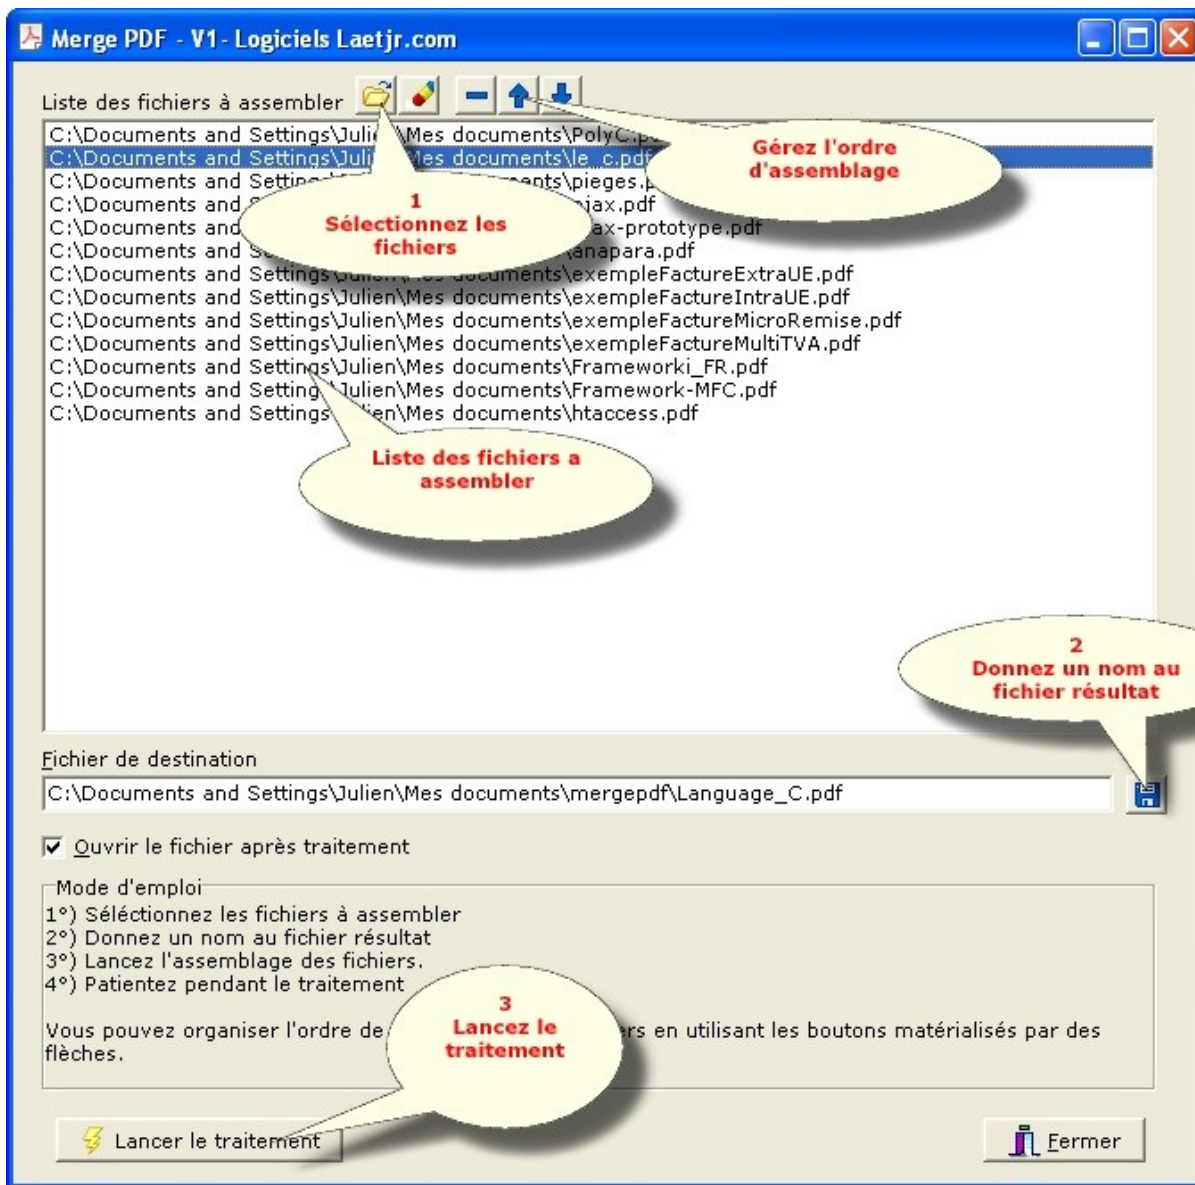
Merge PDF - V1- Logiciels Laetjr.com

Liste des fichiers à assembler

C:\Documents and Settings\Juli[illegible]\Mes documents\PolyC.p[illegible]
C:\Documents and Settings\Juli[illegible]\Mes documents\le_c.pdf
C:\Documents and Settin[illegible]nts\pieges.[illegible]
C:\Documents and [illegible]jax.pdf
C:\Documents and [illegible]ax-prototype.pdf
C:\Documents and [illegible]anapara.pdf
C:\Documents and Settings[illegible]documents\exempleFactureExtraUE.pdf
C:\Documents and Settings\Julien\Mes documents\exempleFactureIntraUE.pdf
C:\Documents and Settings\Julien\Mes documents\exempleFactureMicroRemise.pdf
C:\Documents and Settings\Julien\Mes documents\exempleFactureMultiTVA.pdf
C:\Documents and Settings\Julien\Mes documents\Frameworki_FR.pdf
C:\Documents and Setting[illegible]Julien\Mes documents\Framework-MFC.pdf
C:\Documents and Settings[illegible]en\Mes documents\htaccess.pdf

Gérez l'ordre d'assemblage

1
Sélectionnez les fichiers

Liste des fichiers a assembler

2
Donnez un nom au fichier résultat

Fichier de destination

C:\Documents and Settings\Julien\Mes documents\mergepdf\Language_C.pdf

Ouvrir le fichier après traitement

Mode d'emploi
1°) Séléctionnez les fichiers à assembler
2°) Donnez un nom au fichier résultat
3°) Lancez l'assemblage des fichiers.
4°) Patientez pendant le traitement

Vous pouvez organiser l'ordre de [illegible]rs en utilisant les boutons matérialisés par des flèches.

3
Lancez le traitement

Lancer le traitement

Fermer